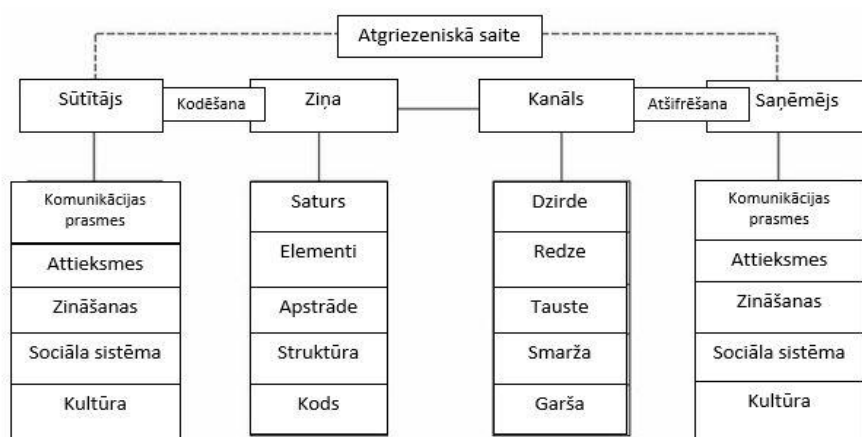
Atgriezeniskā saite

Sūtītājs

Kodēšana

Ziņa

Kanāls

Atšifrēšana

Saņēmējs

Komunikācijas prasmes

Attieksmes

Zināšanas

Sociāla sistēma

Kultūra

Saturs

Elementi

Apstrāde

Struktūra

Kods

Dzirde

Redze

Tauste

Smarža

Garša

Komunikācijas prasmes

Attieksmes

Zināšanas

Sociāla sistēma

Kultūra